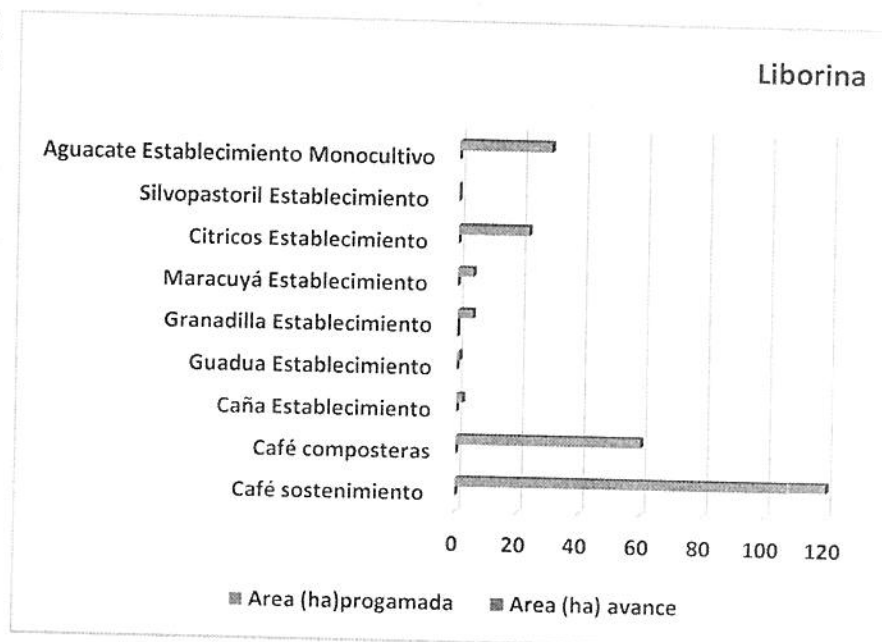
Liborina

Aguacate Establecimiento Monocultivo
Silvopastoril Establecimiento
Citricos Establecimiento
Maracuyá Establecimiento
Granadilla Establecimiento
Guadua Establecimiento
Caña Establecimiento
Café composteras
Café sostenimiento

0 20 40 60 80 100 120

Area (ha)progamada Area (ha) avance